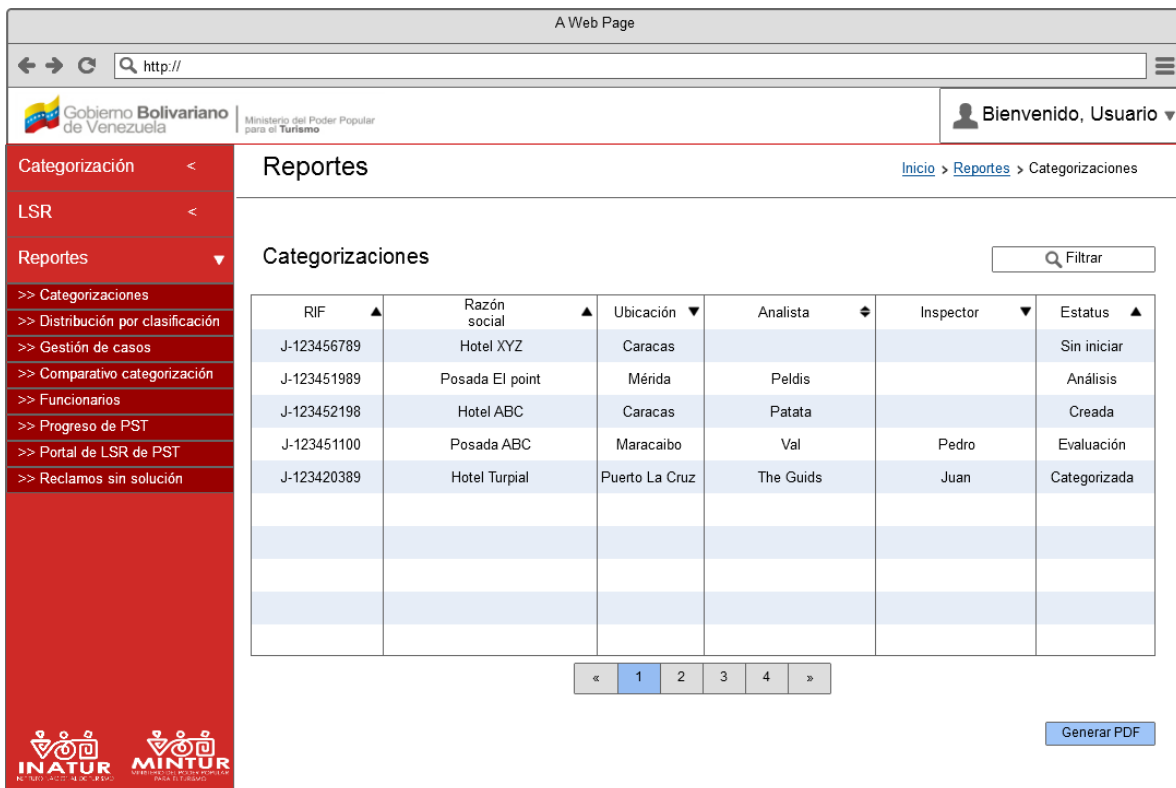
A Web Page

http://

Gobierno Bolivariano de Venezuela | Ministerio del Poder Popular para el Turismo

Bienvenido, Usuario

Categorización <
LSR <
Reportes
>> Categorizaciones
>> Distribución por clasificación
>> Gestión de casos
>> Comparativo categorización
>> Funcionarios
>> Progreso de PST
>> Portal de LSR de PST
>> Reclamos sin solución

Reportes

Inicio > Reportes > Categorizaciones

Categorizaciones

Filtrar

| RIF | Razón social | Ubicación | Analista | Inspector | Estatus |
|---|---|---|---|---|---|
| J-123456789 | Hotel XYZ | Caracas | | | Sin iniciar |
| J-123451989 | Posada El point | Mérida | Peldis | | Análisis |
| J-123452198 | Hotel ABC | Caracas | Patata | | Creada |
| J-123451100 | Posada ABC | Maracaibo | Val | Pedro | Evaluación |
| J-123420389 | Hotel Turpial | Puerto La Cruz | The Guids | Juan | Categorizada |
| | | | | | |
| | | | | | |
| | | | | | |
| | | | | | |
| | | | | | |

« 1 2 3 4 »

Generar PDF

INATUR Instituto Nacional de Turismo
MINTUR Ministerio del Poder Popular para el Turismo